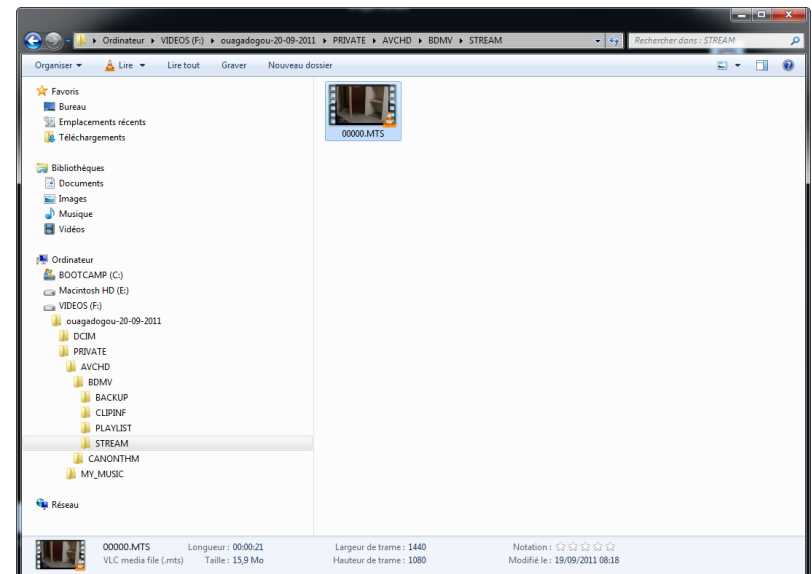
Ordinateur ▸ VIDEOS (F:) ▸ ouagadogou-20-09-2011 ▸ PRIVATE ▸ AVCHD ▸ BDMV ▸ STREAM

Rechercher dans : STREAM

Organiser ▾ Lire ▾ Lire tout Graver Nouveau dossier

Favoris
Bureau
Emplacements récents
Téléchargements

Bibliothèques
Documents
Images
Musique
Vidéos

Ordinateur
BOOTCAMP (C:)
Macintosh HD (E:)
VIDEOS (F:)
ouagadogou-20-09-2011
DCIM
PRIVATE
AVCHD
BDMV
BACKUP
CLIPINF
PLAYLIST
STREAM
CANONTHM
MY_MUSIC

Réseau

00000.MTS

00000.MTS Longueur : 00:00:21 Largeur de trame : 1440 Notation :
VLC media file (.mts) Taille : 15,9 Mo Hauteur de trame : 1080 Modifié le : 19/09/2011 08:18